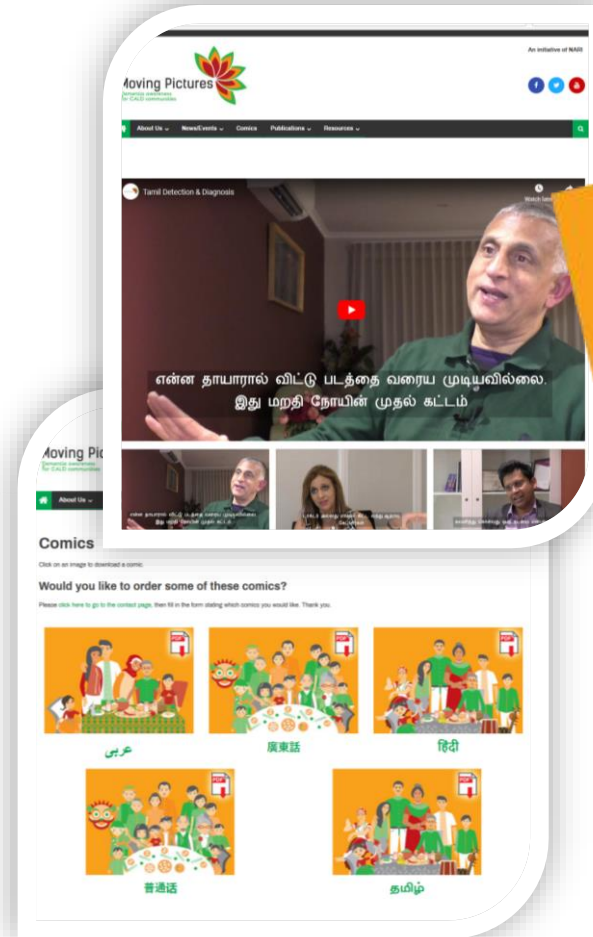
An initiative of NARI

Moving Pictures
Dementia awareness for CALD communities

About Us ⌄ News/Events ⌄ Comics Publications ⌄ Resources ⌄

Tamil Detection & Diagnosis

Watch later

என்ன தாயாரால் விட்டு படத்தை வரைய முடியவில்லை.
இது மறதி நோயின் முதல் கட்டம்

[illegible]

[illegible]

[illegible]

Moving Pic
Dementia awareness for CALD communities

About Us ⌄

Comics

Click on an image to download a comic.

Would you like to order some of these comics?

Please click here to go to the contact page, then fill in the form stating which comics you would like. Thank you.

PDF

عربي

PDF

廣東話

PDF

हिंदी

PDF

普通话

PDF

தமிழ்